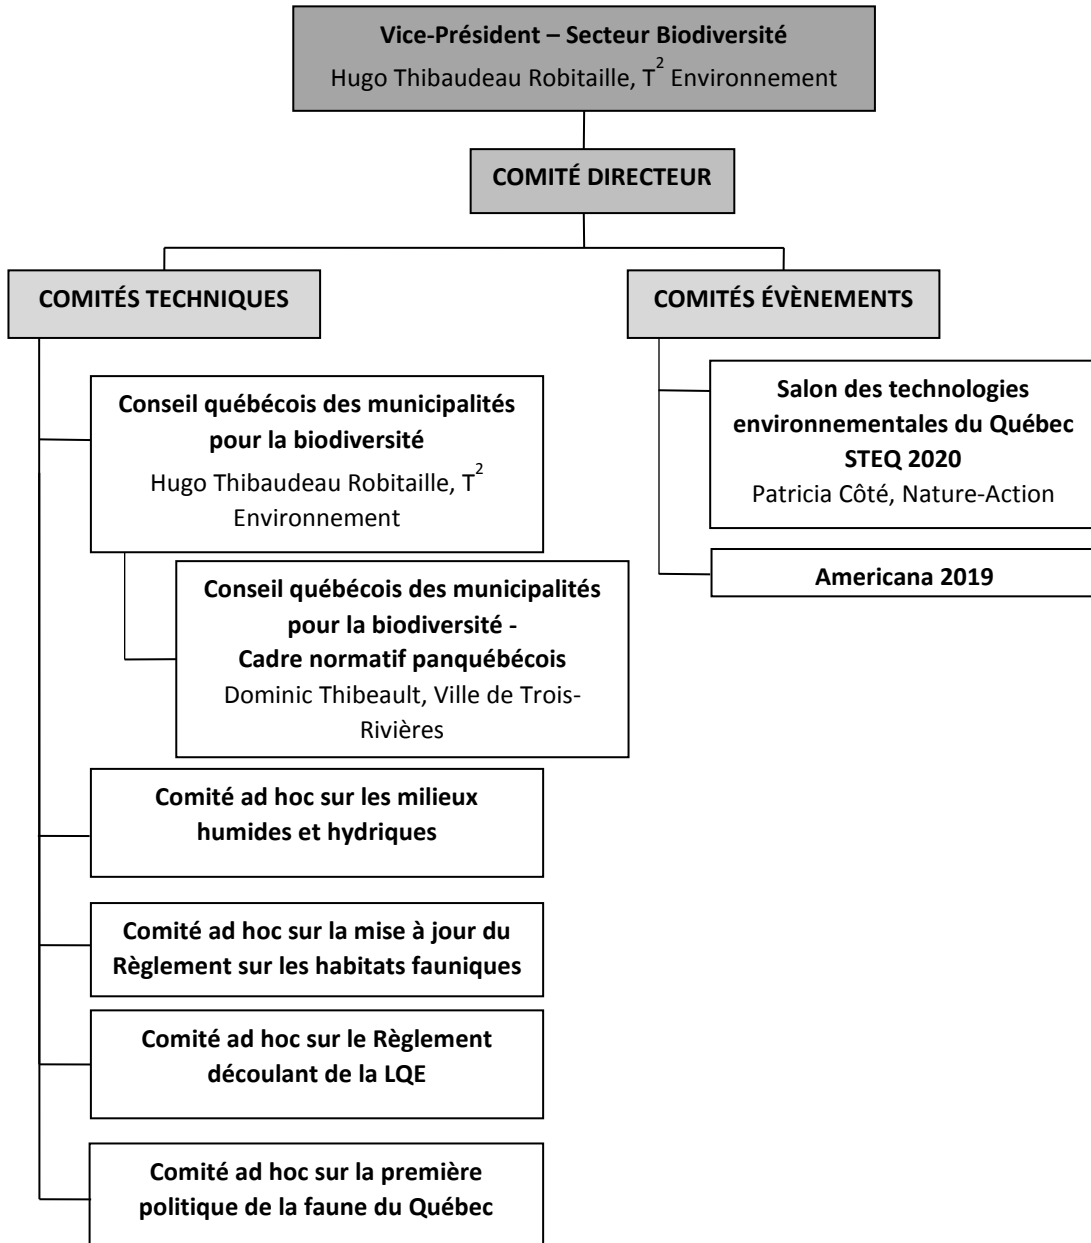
Vice-Président – Secteur Biodiversité
Hugo Thibaudeau Robitaille, $T^2$ Environnement

COMITÉ DIRECTEUR

COMITÉS TECHNIQUES

Conseil québécois des municipalités pour la biodiversité
Hugo Thibaudeau Robitaille, $T^2$ Environnement

Conseil québécois des municipalités pour la biodiversité - Cadre normatif panquébécois
Dominic Thibeault, Ville de Trois-Rivières

Comité ad hoc sur les milieux humides et hydriques

Comité ad hoc sur la mise à jour du Règlement sur les habitats fauniques

Comité ad hoc sur le Règlement découlant de la LQE

Comité ad hoc sur la première politique de la faune du Québec

COMITÉS ÉVÈNEMENTS

Salon des technologies environnementales du Québec STEQ 2020
Patricia Côté, Nature-Action

Americana 2019